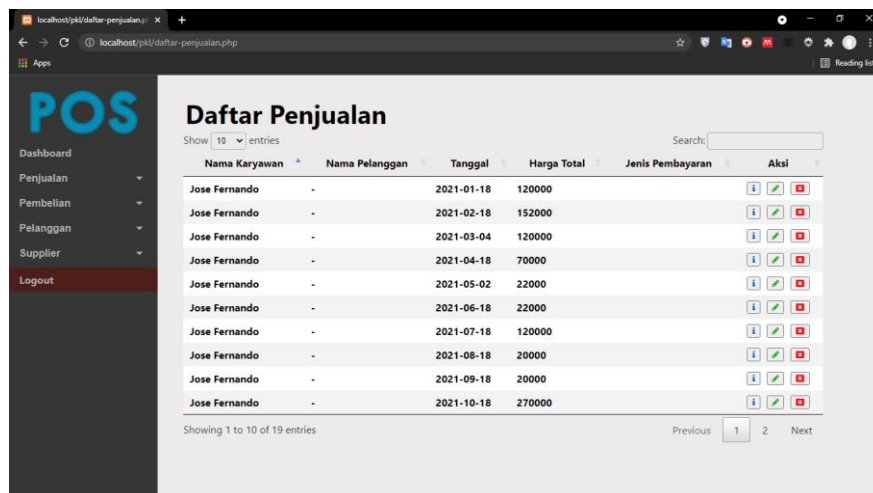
localhost/pkl/daftar-penjualan.p ×
localhost/pkl/daftar-penjualan.php
Apps
Reading list

POS

Dashboard
Penjualan
Pembelian
Pelanggan
Supplier
Logout

Daftar Penjualan

Show 10 entries
Search:

| Nama Karyawan | Nama Pelanggan | Tanggal | Harga Total | Jenis Pembayaran | Aksi |
|---|---|---|---|---|---|
| Jose Fernando | - | 2021-01-18 | 120000 | | |
| Jose Fernando | - | 2021-02-18 | 152000 | | |
| Jose Fernando | - | 2021-03-04 | 120000 | | |
| Jose Fernando | - | 2021-04-18 | 70000 | | |
| Jose Fernando | - | 2021-05-02 | 22000 | | |
| Jose Fernando | - | 2021-06-18 | 22000 | | |
| Jose Fernando | - | 2021-07-18 | 120000 | | |
| Jose Fernando | - | 2021-08-18 | 20000 | | |
| Jose Fernando | - | 2021-09-18 | 20000 | | |
| Jose Fernando | - | 2021-10-18 | 270000 | | |

Showing 1 to 10 of 19 entries
Previous 1 2 Next